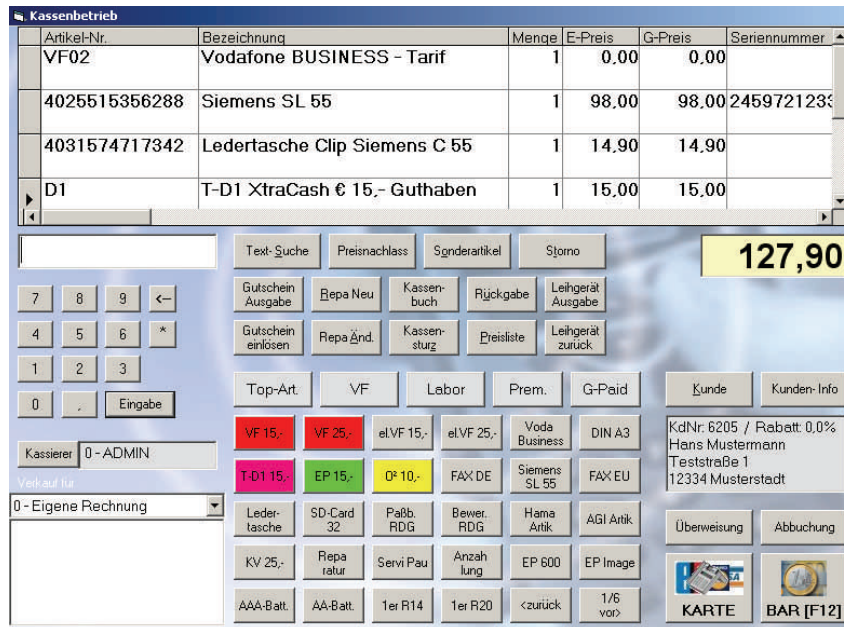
Kassenbetrieb

| Artikel-Nr. | Bezeichnung | Menge | E-Preis | G-Preis | Seriennummer |
|---|---|---|---|---|---|
| VF02 | Vodafone BUSINESS - Tarif | 1 | 0,00 | 0,00 | |
| 4025515356288 | Siemens SL 55 | 1 | 98,00 | 98,00 | 245972123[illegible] |
| 4031574717342 | Ledertasche Clip Siemens C 55 | 1 | 14,90 | 14,90 | |
| D1 | T-D1 XtraCash € 15,- Guthaben | 1 | 15,00 | 15,00 | |

Text-Suche
Preisnachlass
Sonderartikel
Storno
127,90

7 8 9 <–
4 5 6 *
1 2 3
0 , Eingabe

Gutschein Ausgabe
Repa Neu
Kassenbuch
Rückgabe
Leihgerät Ausgabe
Gutschein einlösen
Repa Änd.
Kassensturz
Preisliste
Leihgerät zurück

Top-Art.
VF
Labor
Prem.
G-Paid
Kunde
Kunden-Info

Kassierer 0 - ADMIN
Verkauf für
0 - Eigene Rechnung

VF 15,-
VF 25,-
el.VF 15,-
el.VF 25,-
Voda Business
DIN A3
T-D1 15,-
EP 15,-
O² 10,-
FAX DE
Siemens SL 55
FAX EU
Ledertasche
SD-Card 32
Paßb. RDG
Bewer. RDG
Hama Artik
AGI Artik
KV 25,-
Repa ratur
Servi Pau
Anzah lung
EP 600
EP Image
AAA-Batt.
AA-Batt.
1er R14
1er R20
<zurück
1/6 vor>

KdNr: 6205 / Rabatt: 0,0%
Hans Mustermann
Teststraße 1
12334 Musterstadt

Überweisung
Abbuchung
KARTE
BAR [F12]